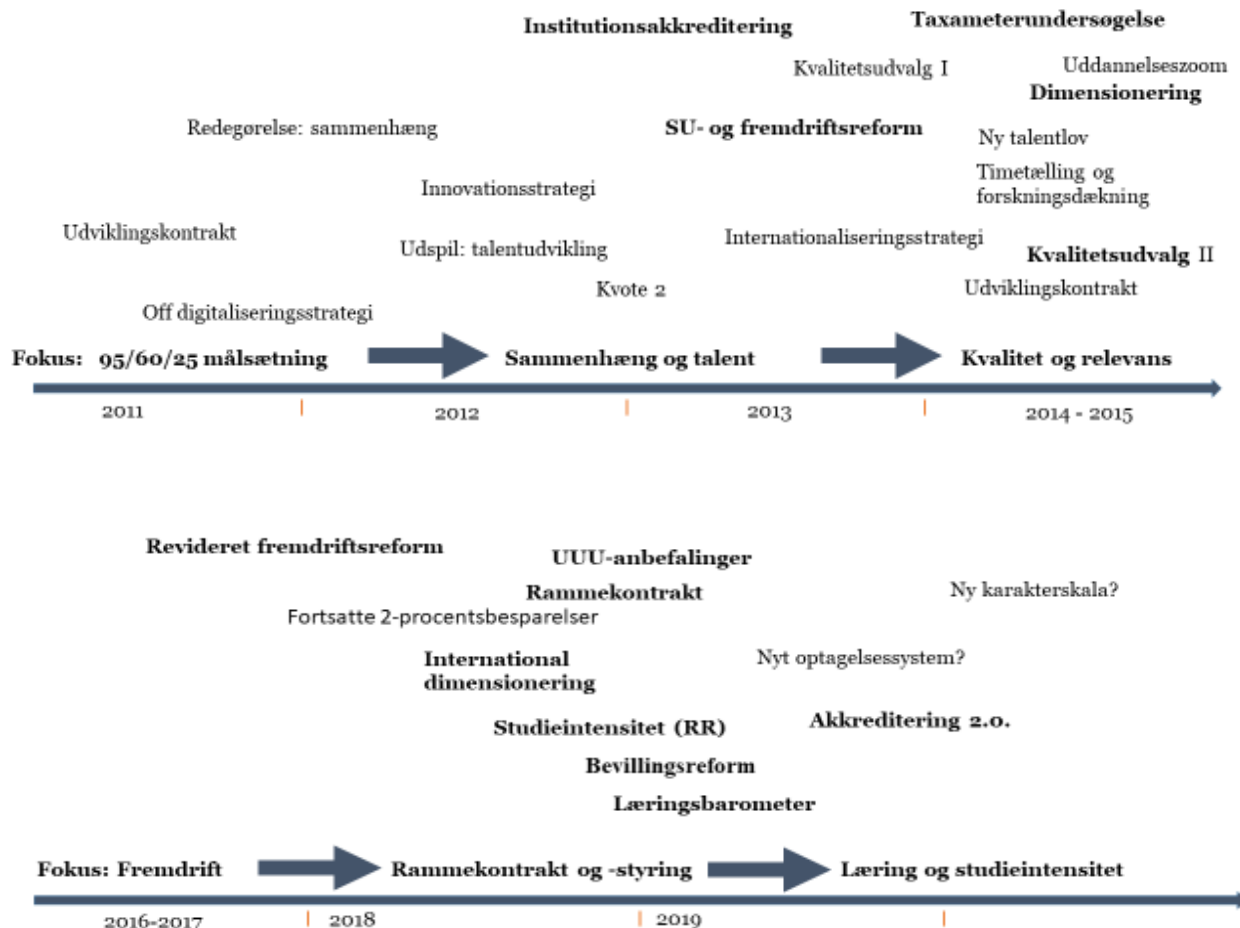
Institutionsakkreditering

Taxameterundersøgelse

Kvalitetsudvalg I

Uddannelseszoom

Dimensionering

Redegørelse: sammenhæng

SU- og fremdriftsreform

Ny talentlov

Timetælling og forskningsdækning

Innovationsstrategi

Udviklingskontrakt

Udspil: talentudvikling

Internationaliseringsstrategi

Kvalitetsudvalg II

Kvote 2

Udviklingskontrakt

Off digitaliseringsstrategi

Fokus: 95/60/25 målsætning

Sammenhæng og talent

Kvalitet og relevans

2011

2012

2013

2014 - 2015

Revideret fremdriftsreform

UUU-anbefalinger

Rammekontrakt

Ny karakterskala?

Fortsatte 2-procentsbesparelser

International dimensionering

Nyt optagelsessystem?

Studieintensitet (RR)

Akkreditering 2.0.

Bevillingsreform

Læringsbarometer

Fokus: Fremdrift

Rammekontrakt og -styring

Læring og studieintensitet

2016-2017

2018

2019